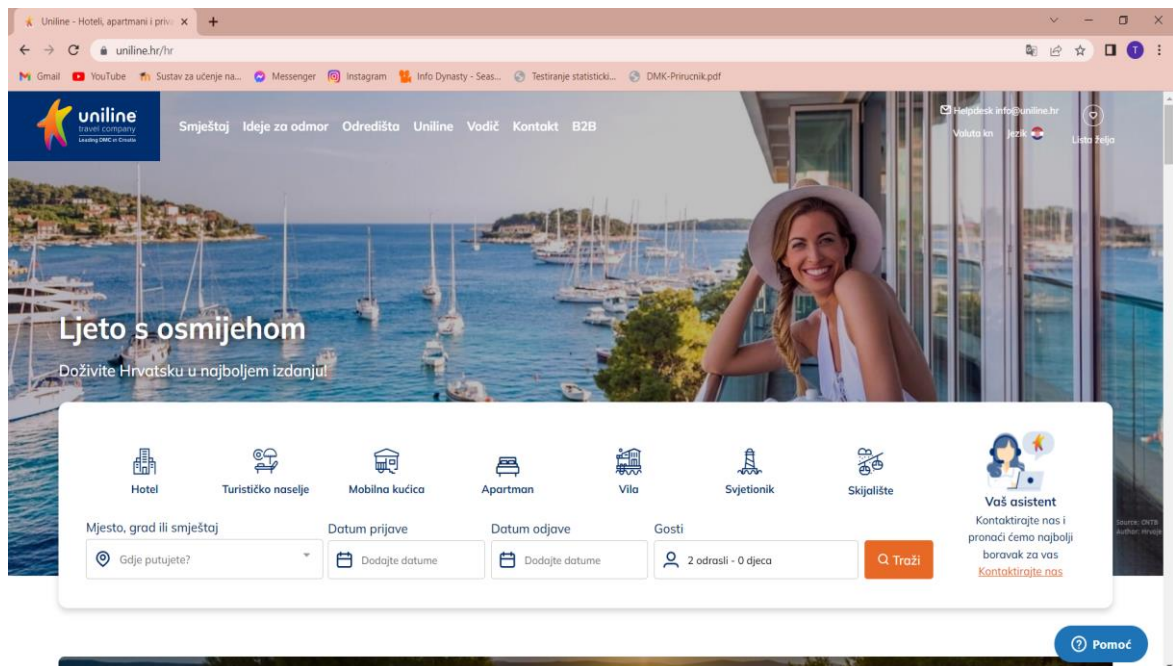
Uniline - Hoteli, apartmani i priv ×  +

uniline.hr/hr

Gmail  YouTube  Sustav za učenje na...  Messenger  Instagram  Info Dynasty - Seas...  Testiranje statisticki...  DMK-Prirucnik.pdf

uniline travel company Leading DMC in Croatia

Smještaj  Ideje za odmor  Odredišta  Uniline  Vodič  Kontakt  B2B

Helpdesk info@uniline.hr
Valuta kn  Jezik
Lista želja

Ljeto s osmijehom

Doživite Hrvatsku u najboljem izdanju!

Hotel  Turističko naselje  Mobilna kućica  Apartman  Vila  Svjetionik  Skijalište

Vaš asistent
Kontaktirajte nas i pronaći ćemo najbolji boravak za vas
Kontaktirajte nas

Mjesto, grad ili smještaj  Datum prijave  Datum odjave  Gosti

Gdje putujete?  Dodajte datume  Dodajte datume  2 odrasli - 0 djeca  Traži

Source: CNTB Author: Hrvoje

Pomoć